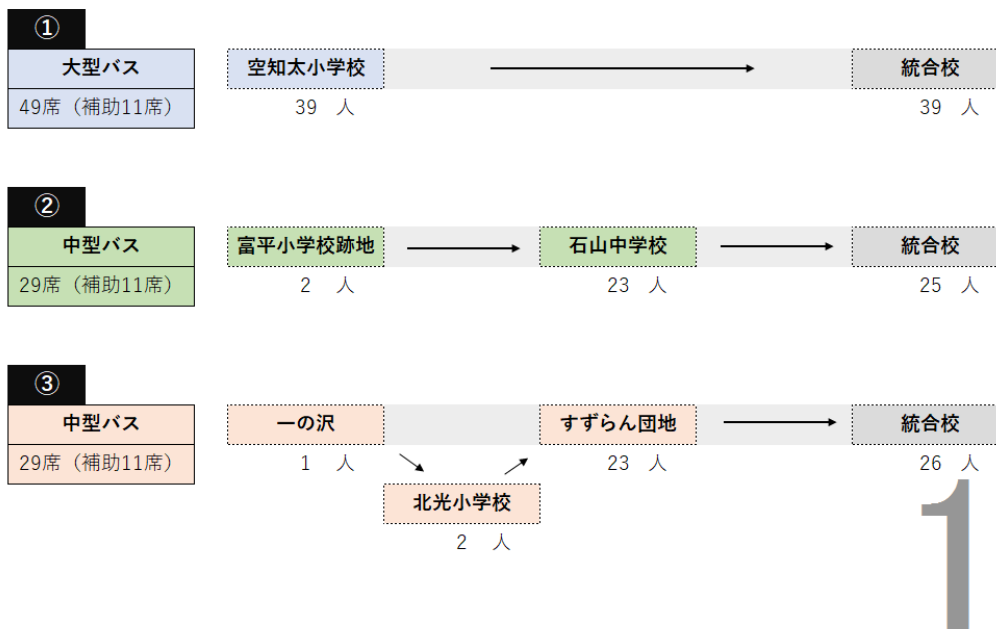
①
大型バス
49席（補助11席）

空知太小学校
39 人

統合校
39 人

②
中型バス
29席（補助11席）

富平小学校跡地
2 人

石山中学校
23 人

統合校
25 人

③
中型バス
29席（補助11席）

一の沢
1 人

北光小学校
2 人

すずらん団地
23 人

統合校
26 人

1